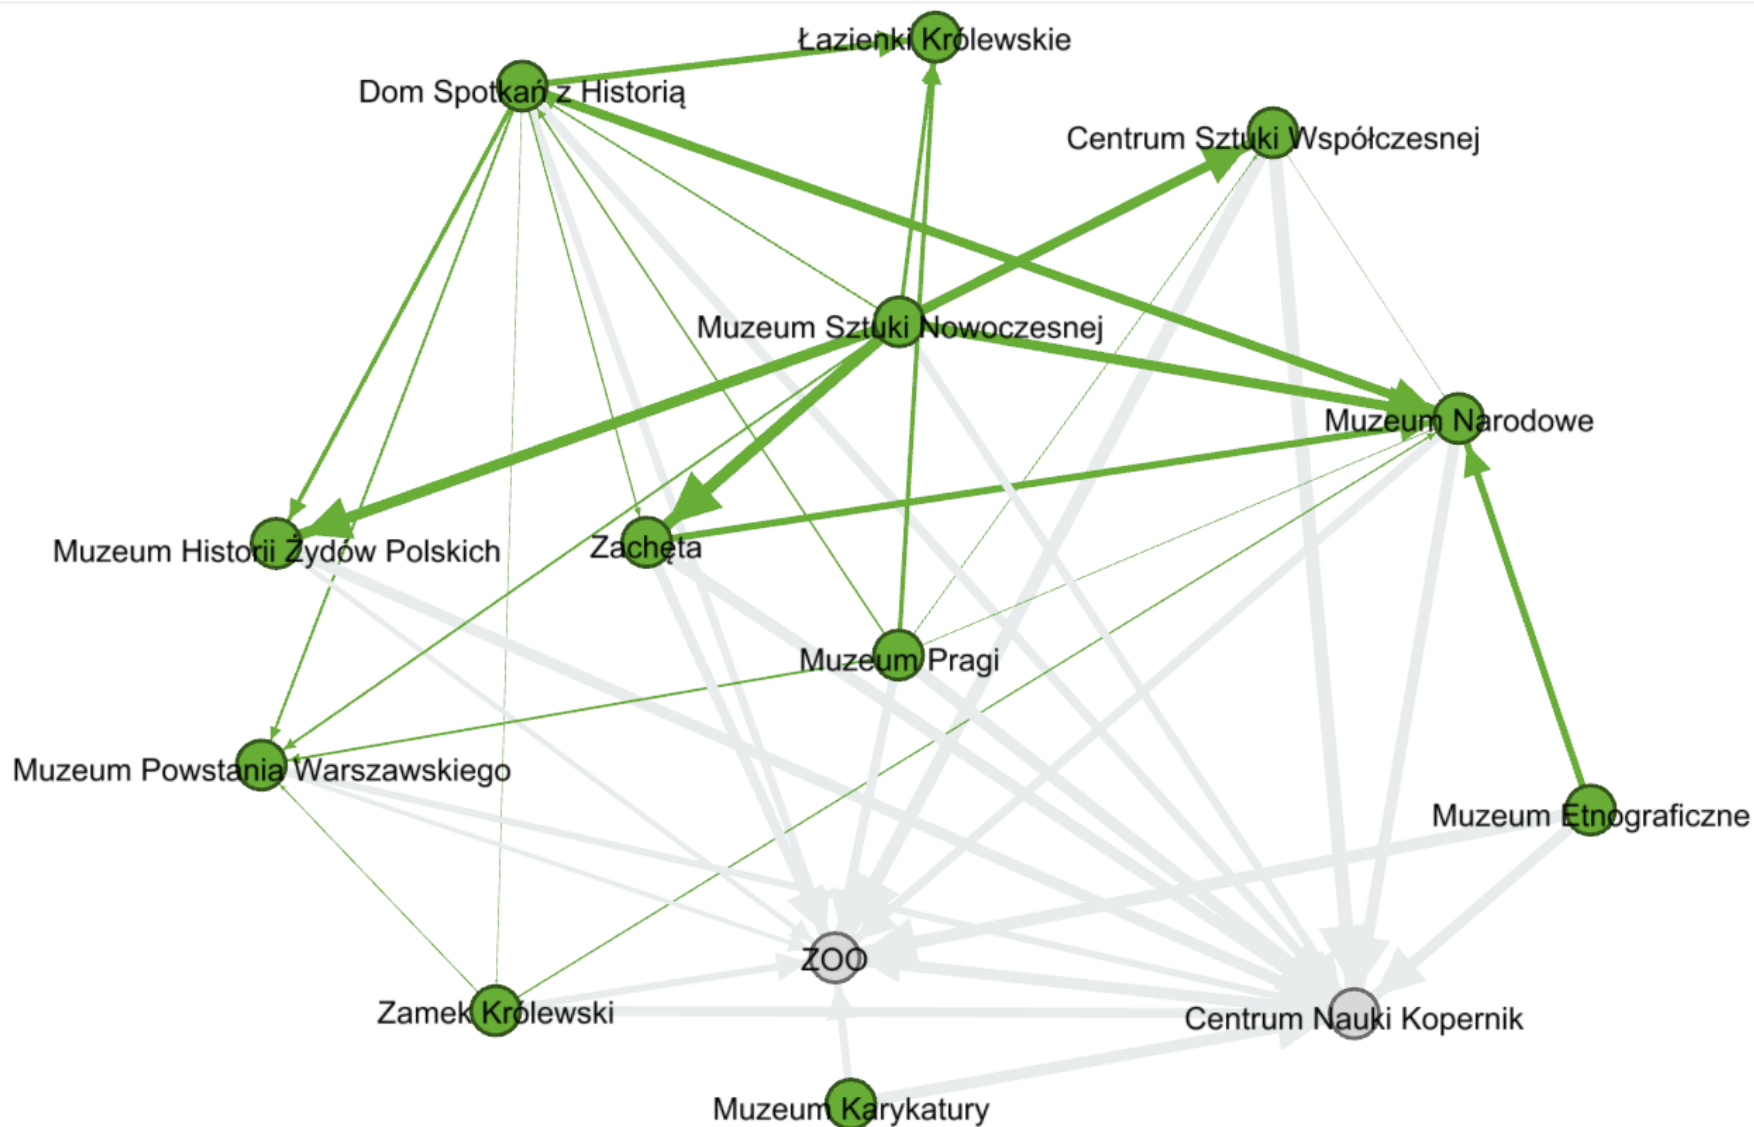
Łazienki Królewskie
Dom Spotkań z Historią
Centrum Sztuki Współczesnej
Muzeum Sztuki Nowoczesnej
Muzeum Narodowe
Muzeum Historii Żydów Polskich
Zachęta
Muzeum Pragi
Muzeum Powstania Warszawskiego
Muzeum Etnograficzne
ZOO
Zamek Królewski
Centrum Nauki Kopernik
Muzeum Karykatury